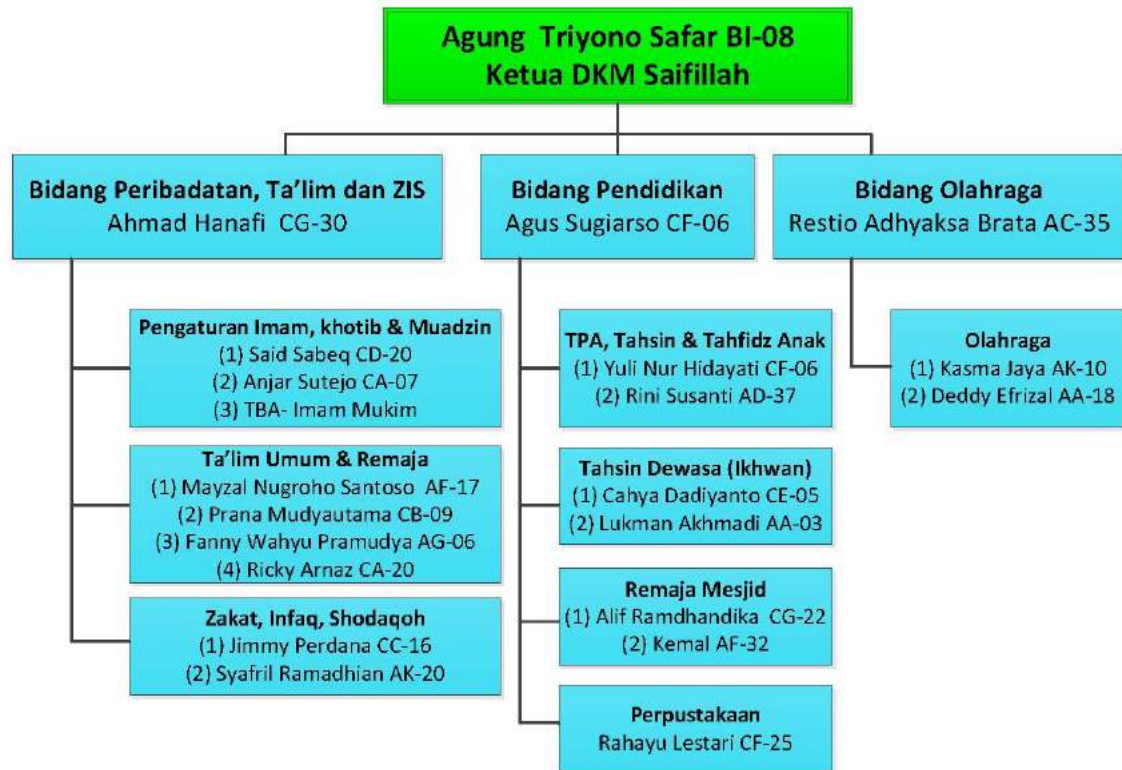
Agung Triyono Safar BI-08
Ketua DKM Saifillah

Bidang Peribadatan, Ta'lim dan ZIS
Ahmad Hanafi CG-30

Pengaturan Imam, khotib & Muadzin
(1) Said Sabeq CD-20
(2) Anjar Sutejo CA-07
(3) TBA- Imam Mukim

Ta'lim Umum & Remaja
(1) Mayzal Nugroho Santoso AF-17
(2) Prana Mudyautama CB-09
(3) Fanny Wahyu Pramudya AG-06
(4) Ricky Arnaz CA-20

Zakat, Infaq, Shodaqoh
(1) Jimmy Perdana CC-16
(2) Syafril Ramadhian AK-20

Bidang Pendidikan
Agus Sugiarso CF-06

TPA, Tahsin & Tahfidz Anak
(1) Yuli Nur Hidayati CF-06
(2) Rini Susanti AD-37

Tahsin Dewasa (Ikhwan)
(1) Cahya Dadiyanto CE-05
(2) Lukman Akhmadi AA-03

Remaja Mesjid
(1) Alif Ramdhandika CG-22
(2) Kemal AF-32

Perpustakaan
Rahayu Lestari CF-25

Bidang Olahraga
Restio Adhyaksa Brata AC-35

Olahraga
(1) Kasma Jaya AK-10
(2) Deddy Efrizal AA-18